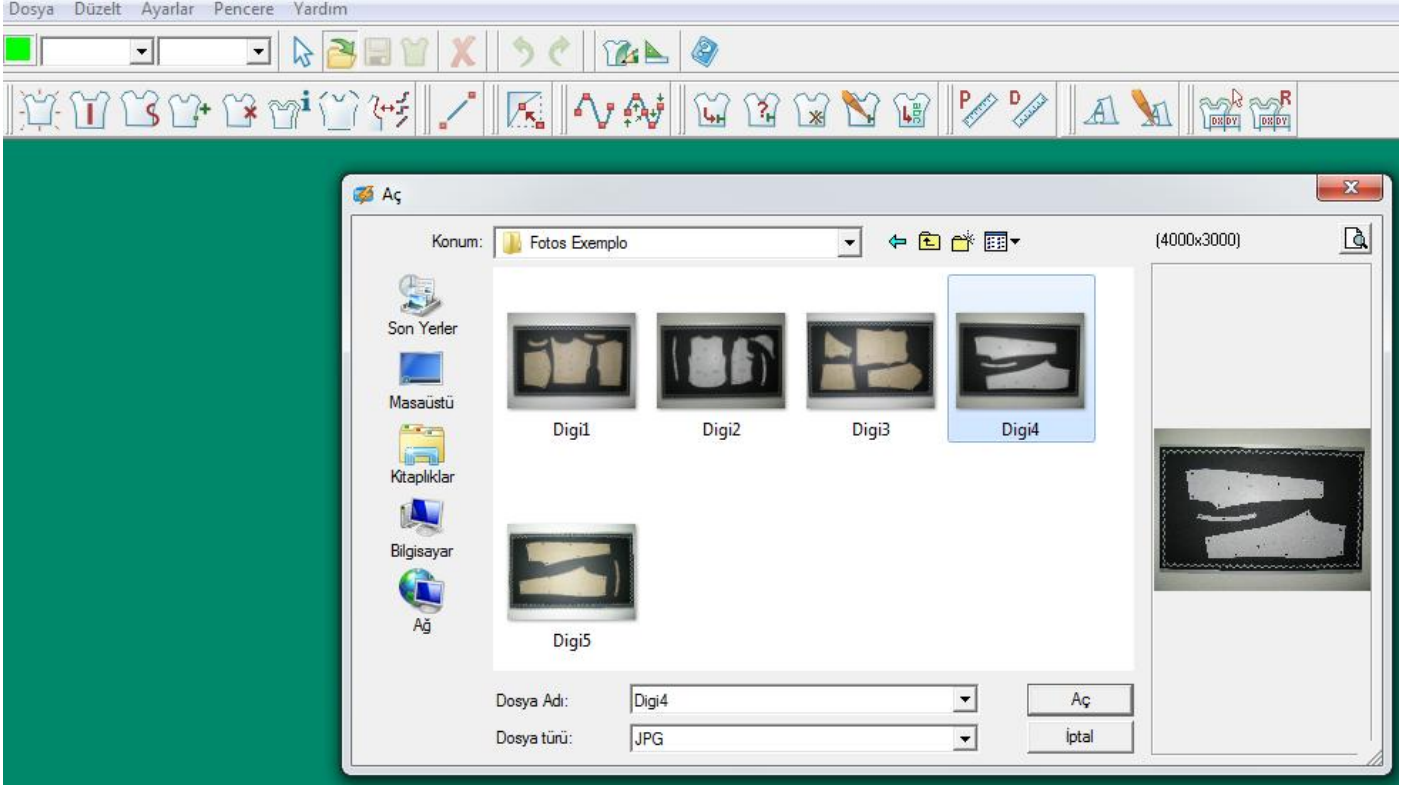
Dosya Düzelt Ayarlar Pencere Yardım

Aç

Konum: Fotos Exemplo

(4000x3000)

Son Yerler

Masaüstü

Kitaplıklar

Bilgisayar

Ağ

Digi1

Digi2

Digi3

Digi4

Digi5

Dosya Adı: Digi4

Aç

Dosya türü: JPG

İptal